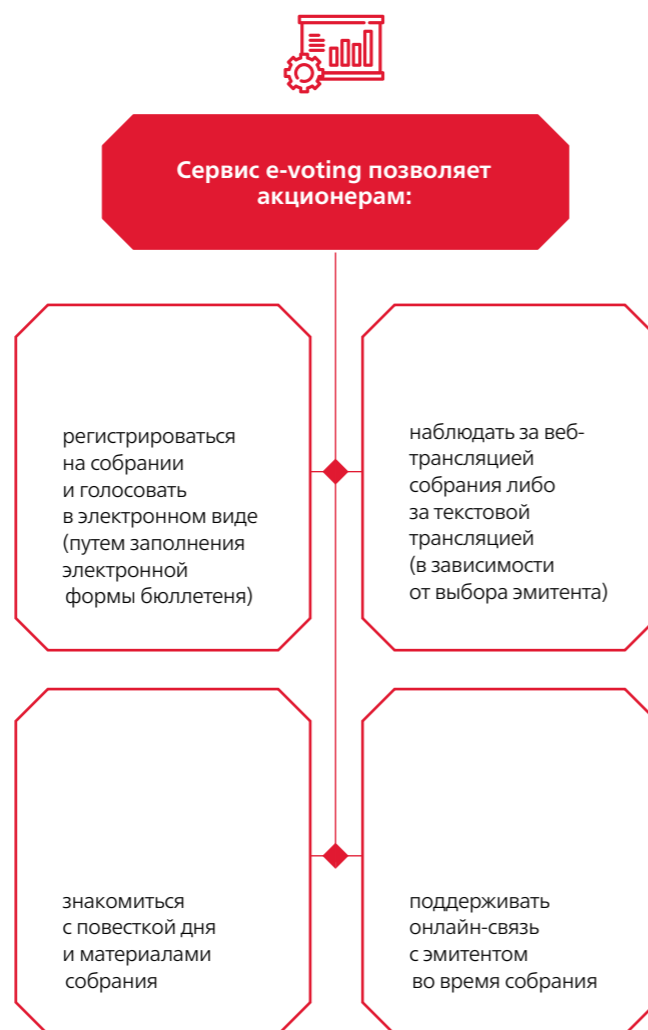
Сервис e-voting позволяет акционерам:

регистрироваться на собрании и голосовать в электронном виде (путем заполнения электронной формы бюллетеня)

наблюдать за веб-трансляцией собрания либо за текстовой трансляцией (в зависимости от выбора эмитента)

знакомиться с повесткой дня и материалами собрания

поддерживать онлайн-связь с эмитентом во время собрания